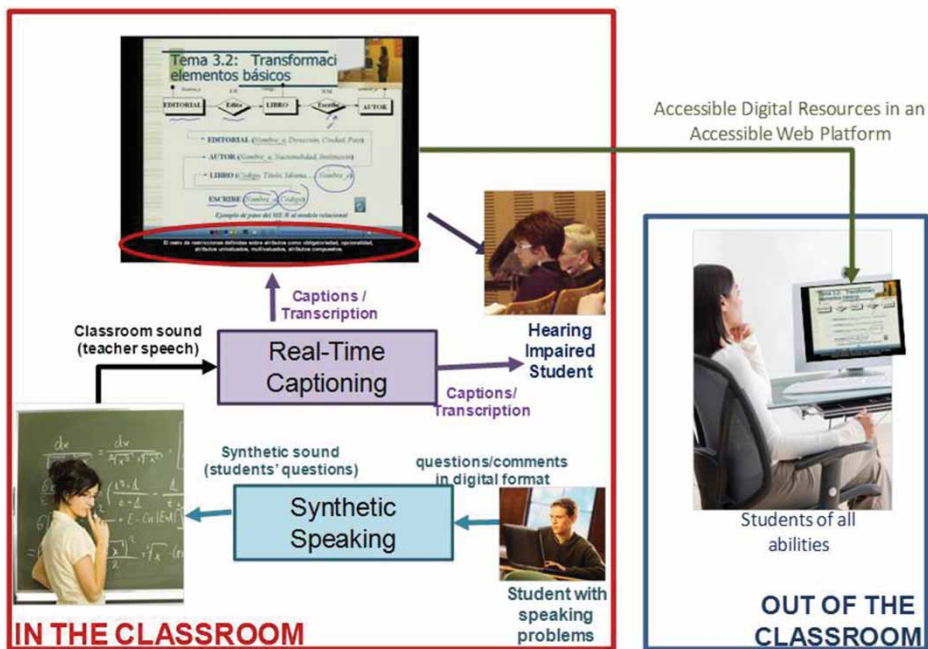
Tema 3.2: Transformaci elementos básicos

EDITORIAL Edita LIBRO Escribe AUTOR

EDITORIAL (Nombre_e, Dirección, Ciudad, País)

AUTOR (Nombre_a, Nacionalidad, Institución)

LIBRO (Código, Título, Idioma, ... Nombre_e)

ESCRIBE (Nombre_a, Código)

Ejemplo de paso del ME/R al modelo relacional

El resto de restricciones definidas sobre atributos como obligatoriedad, opcionalidad, atributos univaluados, multivaluados, atributos compuestos.

Accessible Digital Resources in an Accessible Web Platform

Captions / Transcription

Classroom sound (teacher speech)

Real-Time Captioning

Hearing Impaired Student

Captions/ Transcription

Synthetic sound (students' questions)

questions/comments in digital format

Synthetic Speaking

Student with speaking problems

Students of all abilities

IN THE CLASSROOM

OUT OF THE CLASSROOM